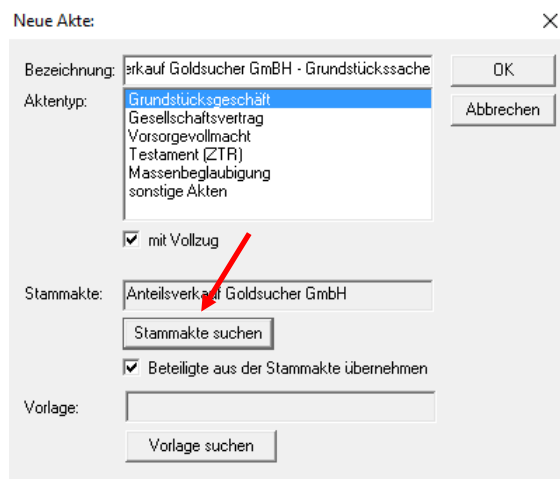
Neue Akte:

×

Bezeichnung: erkauf Goldsucher GmBH - Grundstückssache

OK

Abbrechen

Aktentyp:
Grundstücksgeschäft
Gesellschaftsvertrag
Vorsorgevollmacht
Testament (ZTR)
Massenbeglaubigung
sonstige Akten

☑ mit Vollzug

Stammakte: Anteilsverkauf Goldsucher GmbH

Stammakte suchen

☑ Beteiligte aus der Stammakte übernehmen

Vorlage:

Vorlage suchen